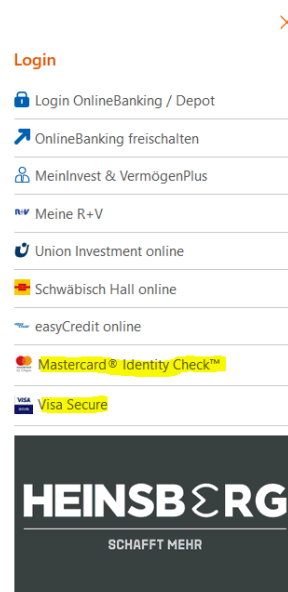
Login

Login OnlineBanking / Depot

OnlineBanking freischalten

MeinInvest & VermögenPlus

R+V Meine R+V

Union Investment online

Schwäbisch Hall online

easyCredit online

Mastercard® Identity Check™

VISA Visa Secure

HEINSBERG

SCHAFFT MEHR